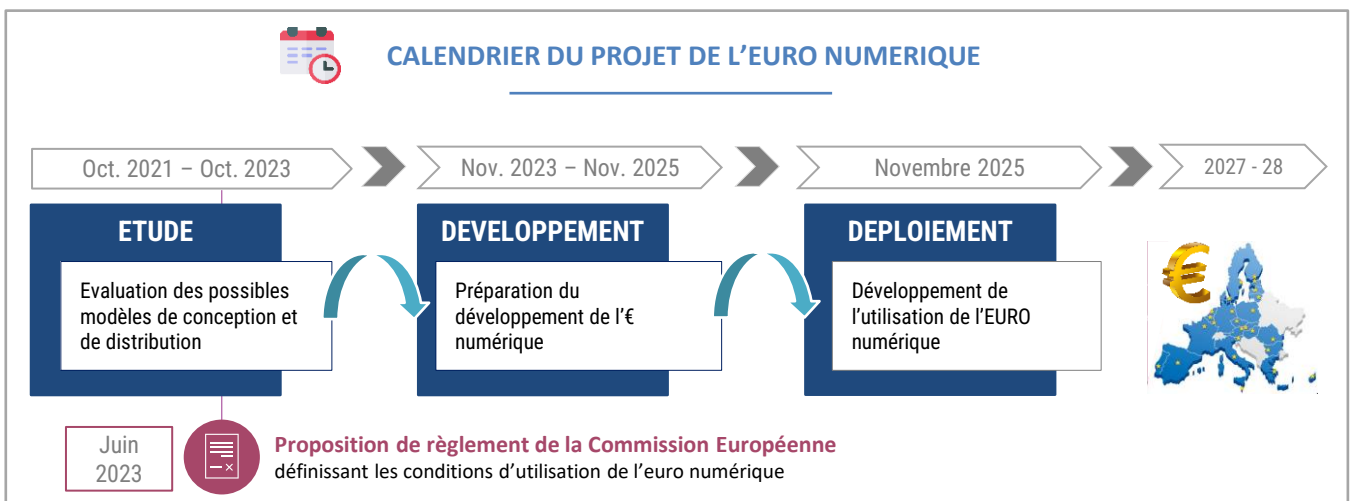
CALENDRIER DU PROJET DE L’EURO NUMERIQUE

Oct. 2021 – Oct. 2023

Nov. 2023 – Nov. 2025

Novembre 2025

2027 - 28

ETUDE

Evaluation des possibles modèles de conception et de distribution

DEVELOPPEMENT

Préparation du développement de l’€ numérique

DEPLOIEMENT

Développement de l’utilisation de l’EURO numérique

Juin 2023

Proposition de règlement de la Commission Européenne
définissant les conditions d’utilisation de l’euro numérique